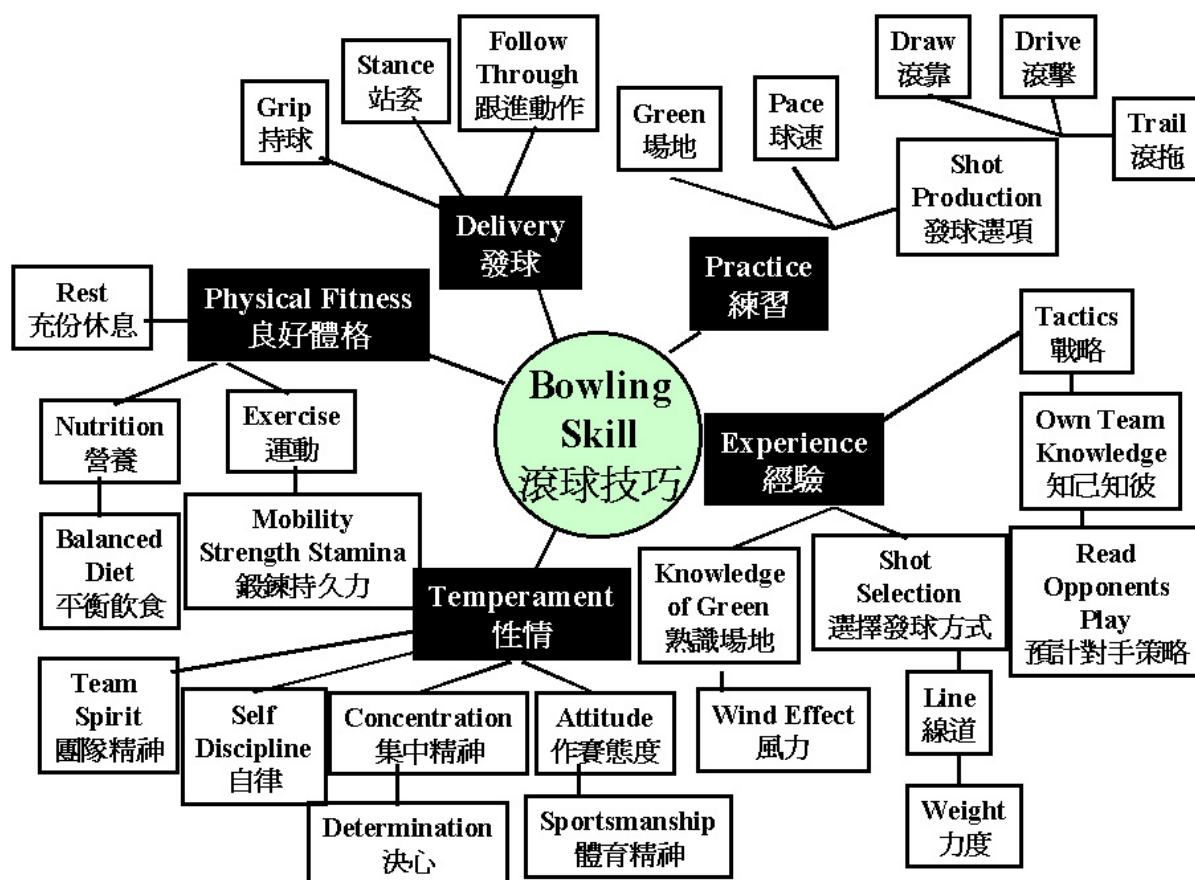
Bowling Skill
滾球技巧

Delivery
發球

Grip
持球

Stance
站姿

Follow Through
跟進動作

Practice
練習

Green
場地

Pace
球速

Shot Production
發球選項

Draw
滾靠

Drive
滾擊

Trail
滾拖

Physical Fitness
良好體格

Rest
充份休息

Nutrition
營養

Balanced Diet
平衡飲食

Exercise
運動

Mobility Strength Stamina
鍛鍊持久力

Experience
經驗

Tactics
戰略

Own Team Knowledge
知己知彼

Read Opponents Play
預計對手策略

Knowledge of Green
熟識場地

Wind Effect
風力

Shot Selection
選擇發球方式

Line
線道

Weight
力度

Temperament
性情

Team Spirit
團隊精神

Self Discipline
自律

Concentration
集中精神

Determination
決心

Attitude
作賽態度

Sportsmanship
體育精神